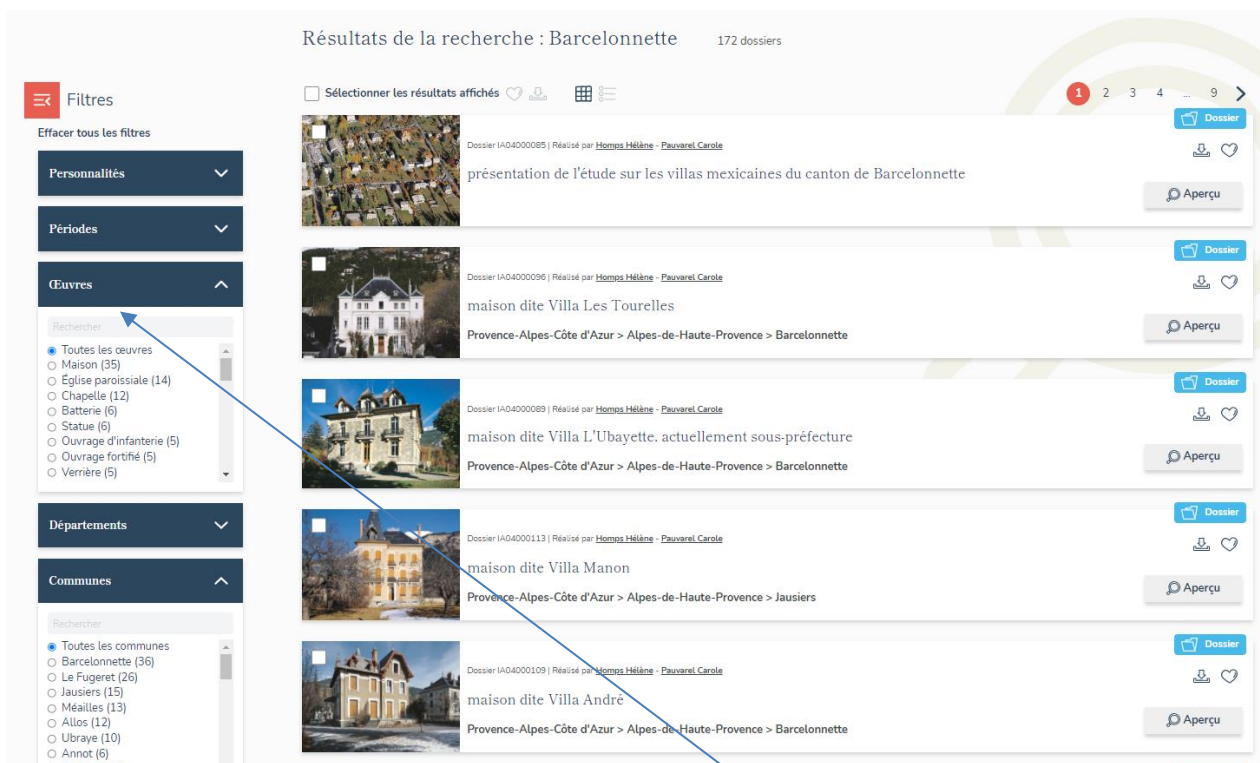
Résultats de la recherche : Barcelonnette 172 dossiers

Filtres

Effacer tous les filtres

Personnalités

Périodes

Œuvres

Rechercher

Toutes les œuvres
Maison (35)
Église paroissiale (14)
Chapelle (12)
Batterie (6)
Statue (6)
Ouvrage d'infanterie (5)
Ouvrage fortifié (5)
Verrière (5)

Départements

Communes

Rechercher

Toutes les communes
Barcelonnette (36)
Le Fugeret (26)
Jausiers (15)
Méailles (13)
Allos (12)
Ubraye (10)
Annot (6)

Sélectionner les résultats affichés

1 2 3 4 ... 9

Dossier

Dossier IA04000085 | Réalisé par Homps Hélène - Pauvarel Carole

présentation de l'étude sur les villas mexicaines du canton de Barcelonnette

Aperçu

Dossier

Dossier IA04000096 | Réalisé par Homps Hélène - Pauvarel Carole

maison dite Villa Les Tourelles

Provence-Alpes-Côte d'Azur > Alpes-de-Haute-Provence > Barcelonnette

Aperçu

Dossier

Dossier IA04000089 | Réalisé par Homps Hélène - Pauvarel Carole

maison dite Villa L'Ubayette, actuellement sous-préfecture

Provence-Alpes-Côte d'Azur > Alpes-de-Haute-Provence > Barcelonnette

Aperçu

Dossier

Dossier IA04000113 | Réalisé par Homps Hélène - Pauvarel Carole

maison dite Villa Manon

Provence-Alpes-Côte d'Azur > Alpes-de-Haute-Provence > Jausiers

Aperçu

Dossier

Dossier IA04000109 | Réalisé par Homps Hélène - Pauvarel Carole

maison dite Villa André

Provence-Alpes-Côte d'Azur > Alpes-de-Haute-Provence > Barcelonnette

Aperçu